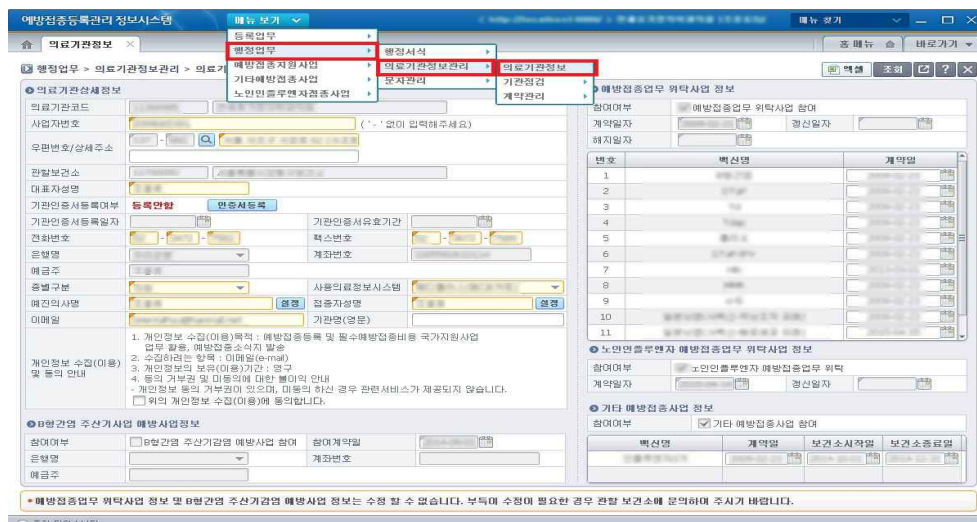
예방접종등록관리 정보시스템 메뉴 보기 메뉴 찾기

의료기관정보 홈 메뉴 바로가기

행정업무 > 의료기관정보관리 > 의료기

등록업무
행정업무
예방접종지원사업
기타예방접종사업
노인인플루엔자접종사업

행정서식
의료기관정보관리
문자관리

의료기관정보
기관점검
계약관리

엑셀 조회

의료기관상세정보
의료기관코드
사업자번호 ( '-' 없이 입력해주세요)
우편번호/상세주소
관할보건소
대표자성명
기관인증서등록여부 등록안함 인증서등록
기관인증서등록일자 기관인증서유효기간
전화번호 팩스번호
은행명 계좌번호
예금주
종별구분 사용의료정보시스템
예진의사명 설정 접종자성명 설정
이메일 기관명(영문)

개인정보 수집(이용) 및 동의 안내
1. 개인정보 수집(이용)목적 : 예방접종등록 및 필수예방접종비용 국가지원사업 업무 활용, 예방접종소식지 발송
2. 수집하려는 항목 : 이메일(e-mail)
3. 개인정보의 보유(이용)기간 : 영구
4. 동의 거부권 및 미동의에 대한 불이익 안내
- 개인정보 동의 거부권이 있으며, 미동의 하신 경우 관련서비스가 제공되지 않습니다.
위의 개인정보 수집(이용)에 동의합니다.

B형간염 주산기사업 예방사업정보
참여여부 B형간염 주산기감염 예방사업 참여 참여계약일
은행명 계좌번호
예금주

예방접종업무 위탁사업 정보
참여여부 예방접종업무 위탁사업 참여
계약일자 갱신일자
해지일자

| 번호 | 백신명 | 계약일 |
|---|---|---|
| 1 | | |
| 2 | | |
| 3 | | |
| 4 | | |
| 5 | | |
| 6 | | |
| 7 | | |
| 8 | | |
| 9 | | |
| 10 | | |
| 11 | | |

노인인플루엔자 예방접종업무 위탁사업 정보
참여여부 노인인플루엔자 예방접종업무 위탁
계약일자 갱신일자

기타 예방접종사업 정보
참여여부 기타 예방접종사업 참여

| 백신명 | 계약일 | 보건소시작일 | 보건소종료일 |
|---|---|---|---|
| | | | |

•예방접종업무 위탁사업 정보 및 B형간염 주산기감염 예방사업 정보는 수정 할 수 없습니다. 부득이 수정이 필요한 경우 관할 보건소에 문의하여 주시기 바랍니다.